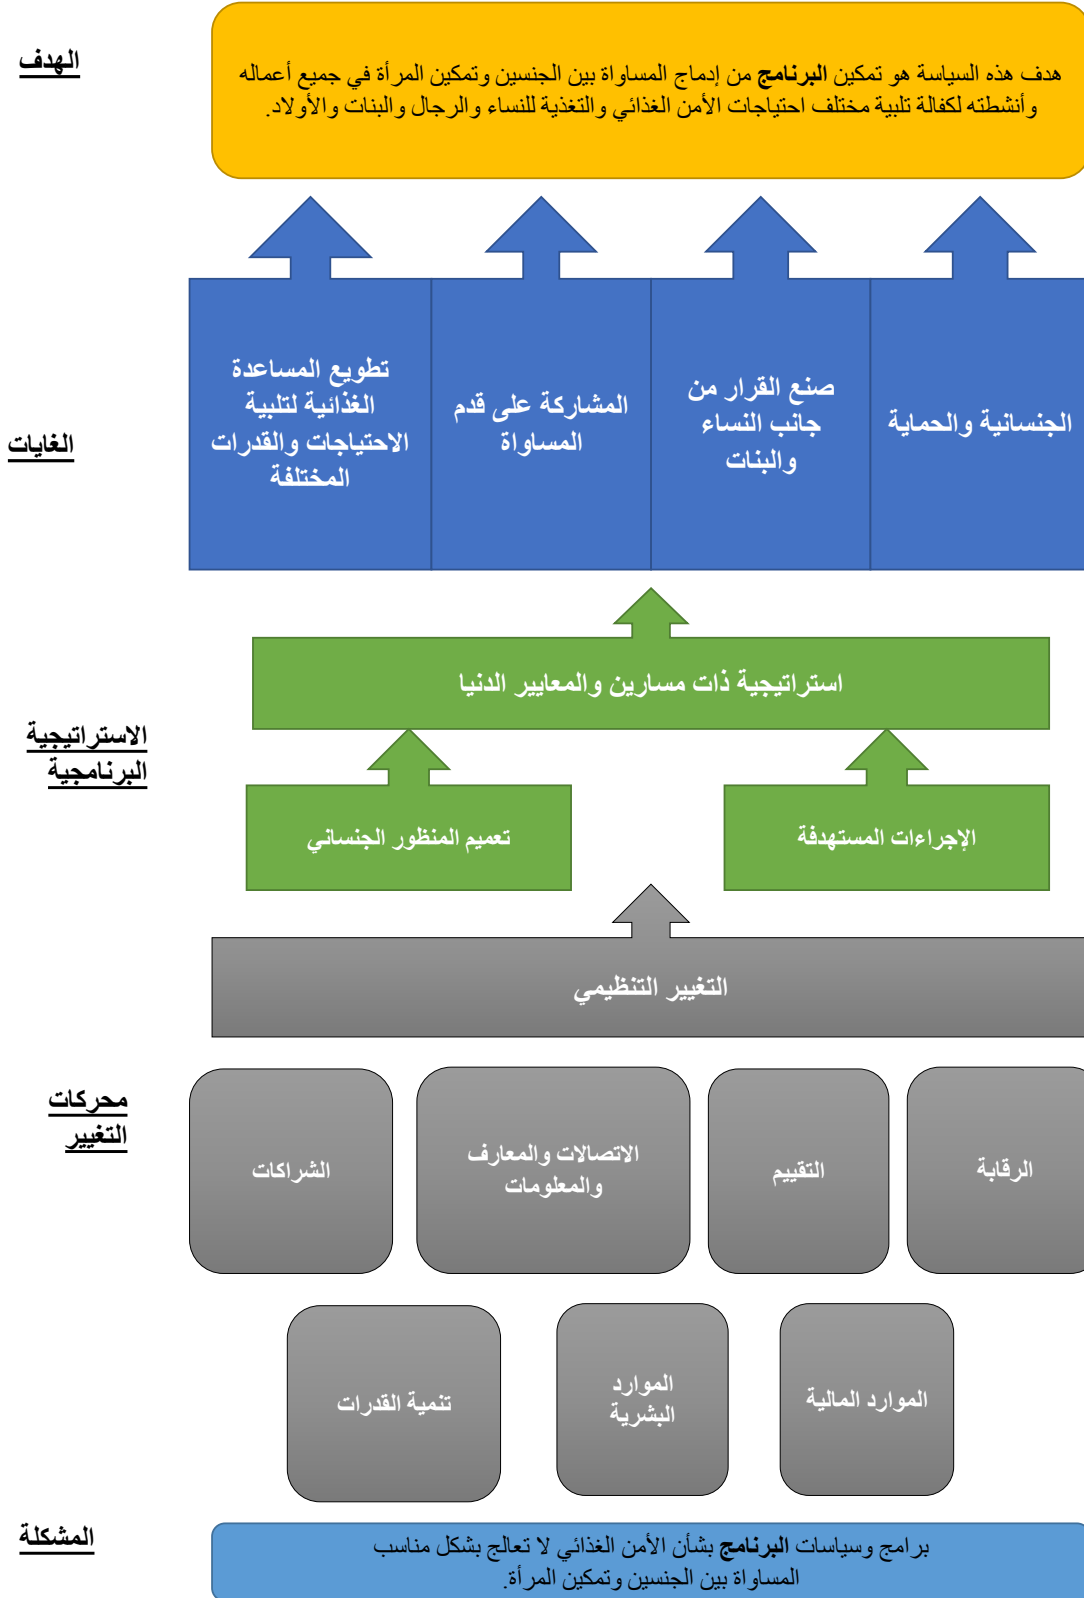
الهدف

هدف هذه السياسة هو تمكين **البرنامج** من إدماج المساواة بين الجنسين وتمكين المرأة في جميع أعماله وأنشطته لكفالة تلبية مختلف احتياجات الأمن الغذائي والتغذية للنساء والرجال والبنات والأولاد.

الغايات

الجنسانية والحماية

صنع القرار من جانب النساء والبنات

المشاركة على قدم المساواة

تطويع المساعدة الغذائية لتلبية الاحتياجات والقدرات المختلفة

الاستراتيجية البرنامجية

استراتيجية ذات مسارين والمعايير الدنيا

الإجراءات المستهدفة

تعميم المنظور الجنساني

التغيير التنظيمي

محركات التغيير

الرقابة

التقييم

الاتصالات والمعارف والمعلومات

الشراكات

الموارد المالية

الموارد البشرية

تنمية القدرات

المشكلة

برامج وسياسات **البرنامج** بشأن الأمن الغذائي لا تعالج بشكل مناسب المساواة بين الجنسين وتمكين المرأة.